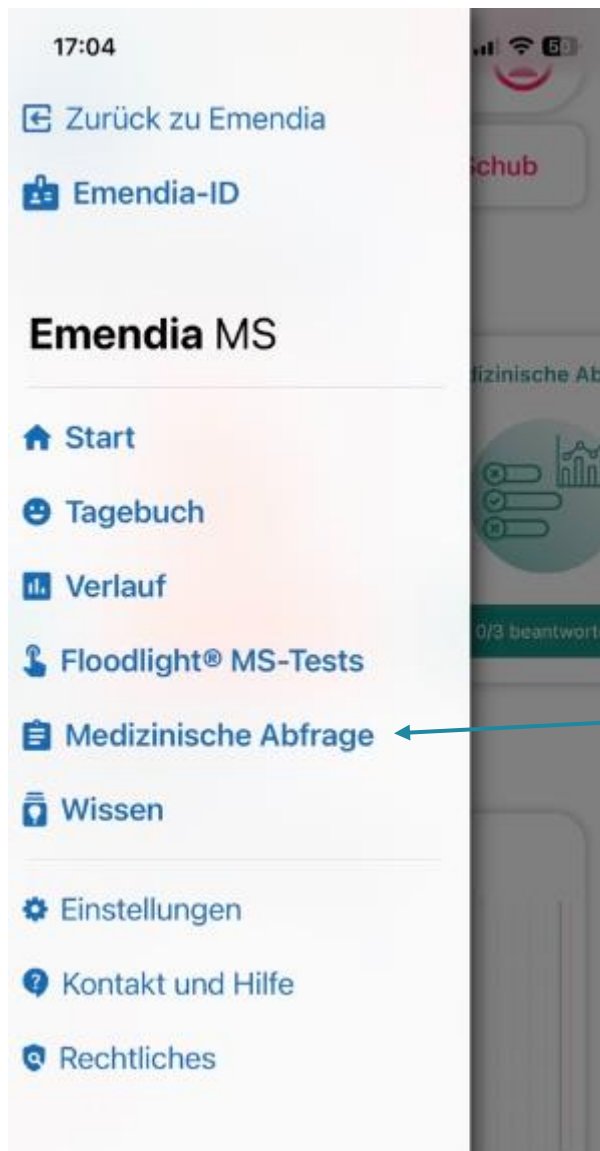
17:04

Zurück zu Emendia

Emendia-ID

Emendia MS

Start

Tagebuch

Verlauf

Floodlight® MS-Tests

Medizinische Abfrage

Wissen

Einstellungen

Kontakt und Hilfe

Rechtliches

Schub

dizinische Ab

0/3 beantwort